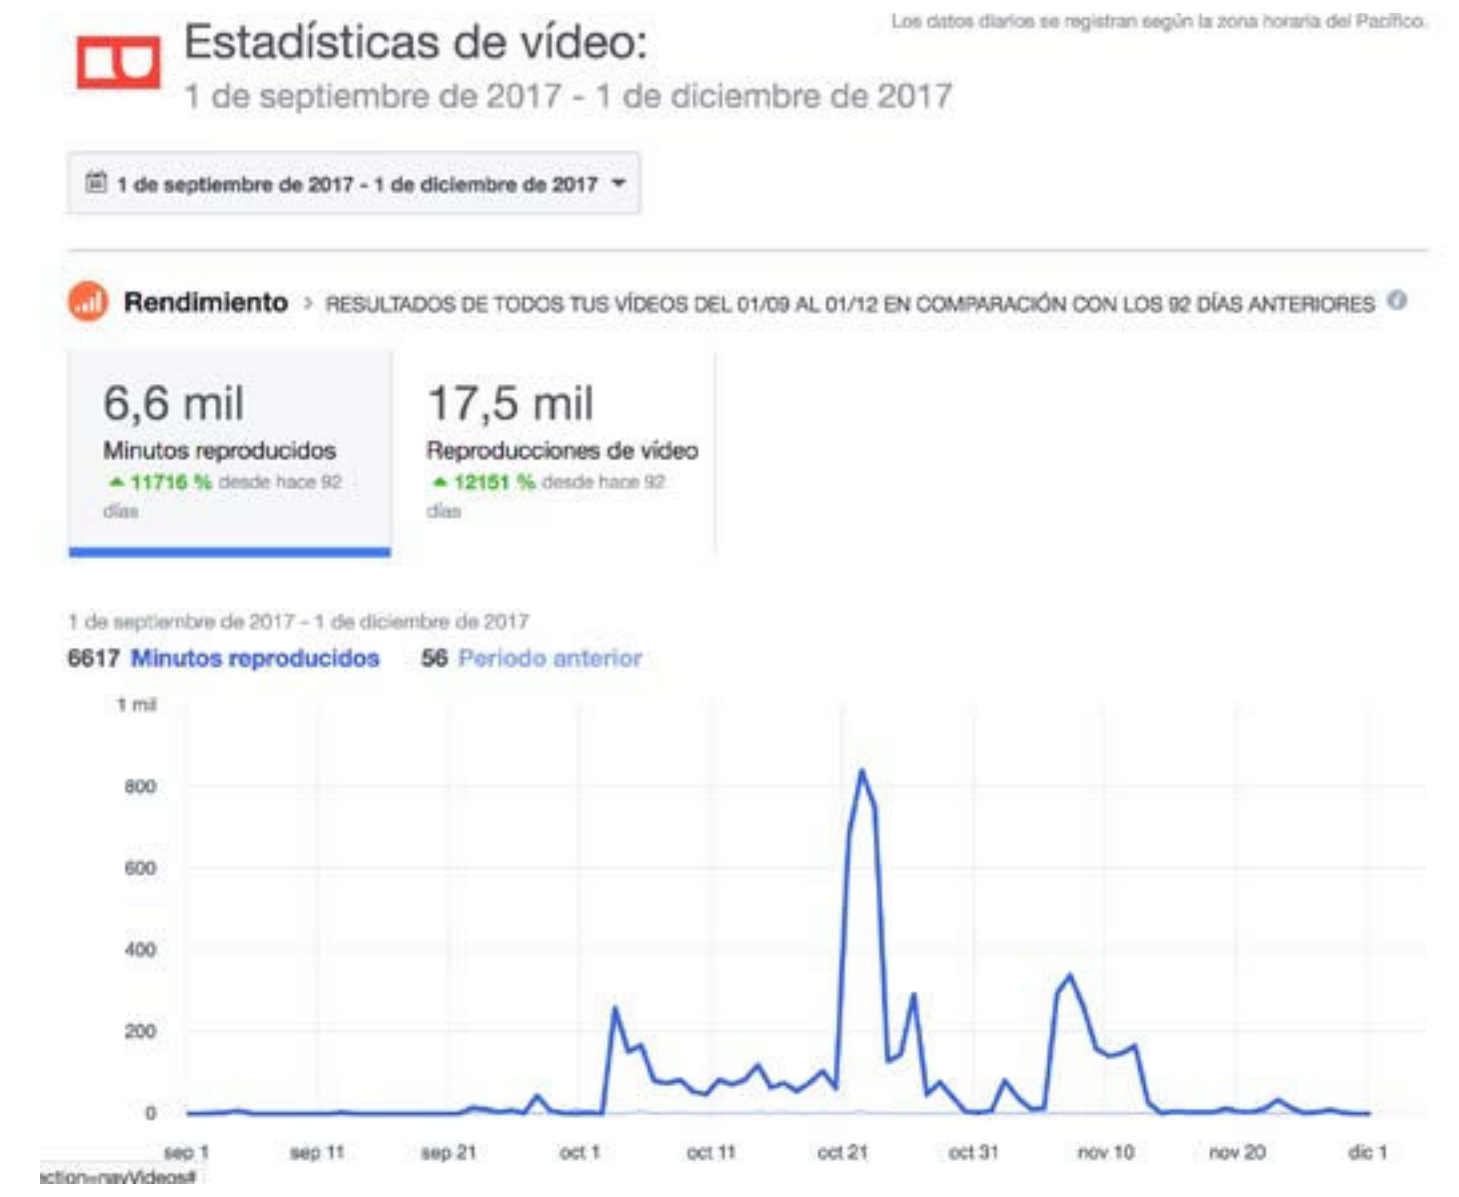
Estadísticas de vídeo:
1 de septiembre de 2017 - 1 de diciembre de 2017

Los datos diarios se registran según la zona horaria del Pacífico.

1 de septiembre de 2017 - 1 de diciembre de 2017

Rendimiento › RESULTADOS DE TODOS TUS VÍDEOS DEL 01/09 AL 01/12 EN COMPARACIÓN CON LOS 92 DÍAS ANTERIORES

6,6 mil
Minutos reproducidos
▲ 11716 % desde hace 92 días

17,5 mil
Reproducciones de vídeo
▲ 12151 % desde hace 92 días

1 de septiembre de 2017 - 1 de diciembre de 2017
6617 Minutos reproducidos 56 Periodo anterior

1 mil
800
600
400
200
0

sep 1 sep 11 sep 21 oct 1 oct 11 oct 21 oct 31 nov 10 nov 20 dic 1

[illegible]ction=navVideos#